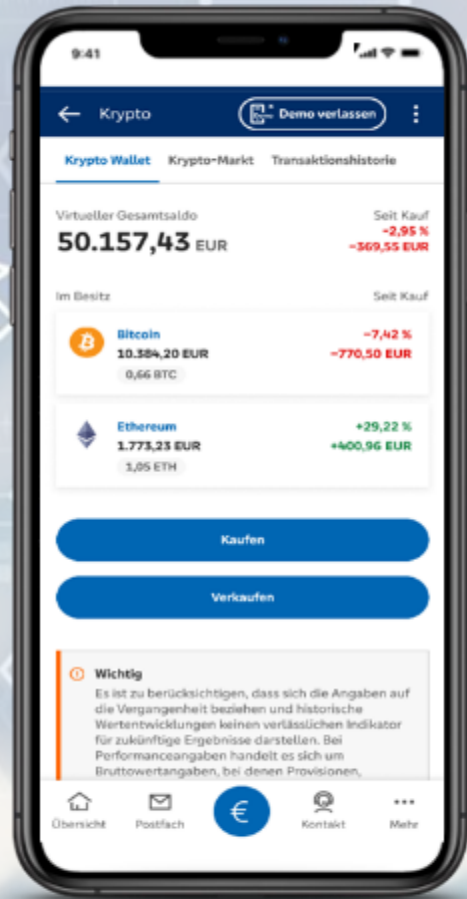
9:41

Krypto

Demo verlassen

Krypto Wallet Krypto-Markt Transaktionshistorie

Virtueller Gesamtsaldo
50.157,43 EUR

Seit Kauf
-2,95 %
-369,55 EUR

Im Besitz

Seit Kauf

Bitcoin
10.384,20 EUR
0,66 BTC

-7,42 %
-770,50 EUR

Ethereum
1.773,23 EUR
1,05 ETH

+29,22 %
+400,96 EUR

Kaufen

Verkaufen

Wichtig
Es ist zu berücksichtigen, dass sich die Angaben auf die Vergangenheit beziehen und historische Wertentwicklungen keinen verlässlichen Indikator für zukünftige Ergebnisse darstellen. Bei Performanceangaben handelt es sich um Bruttowertangaben, bei denen Provisionen,

Übersicht Postfach € Kontakt Mehr